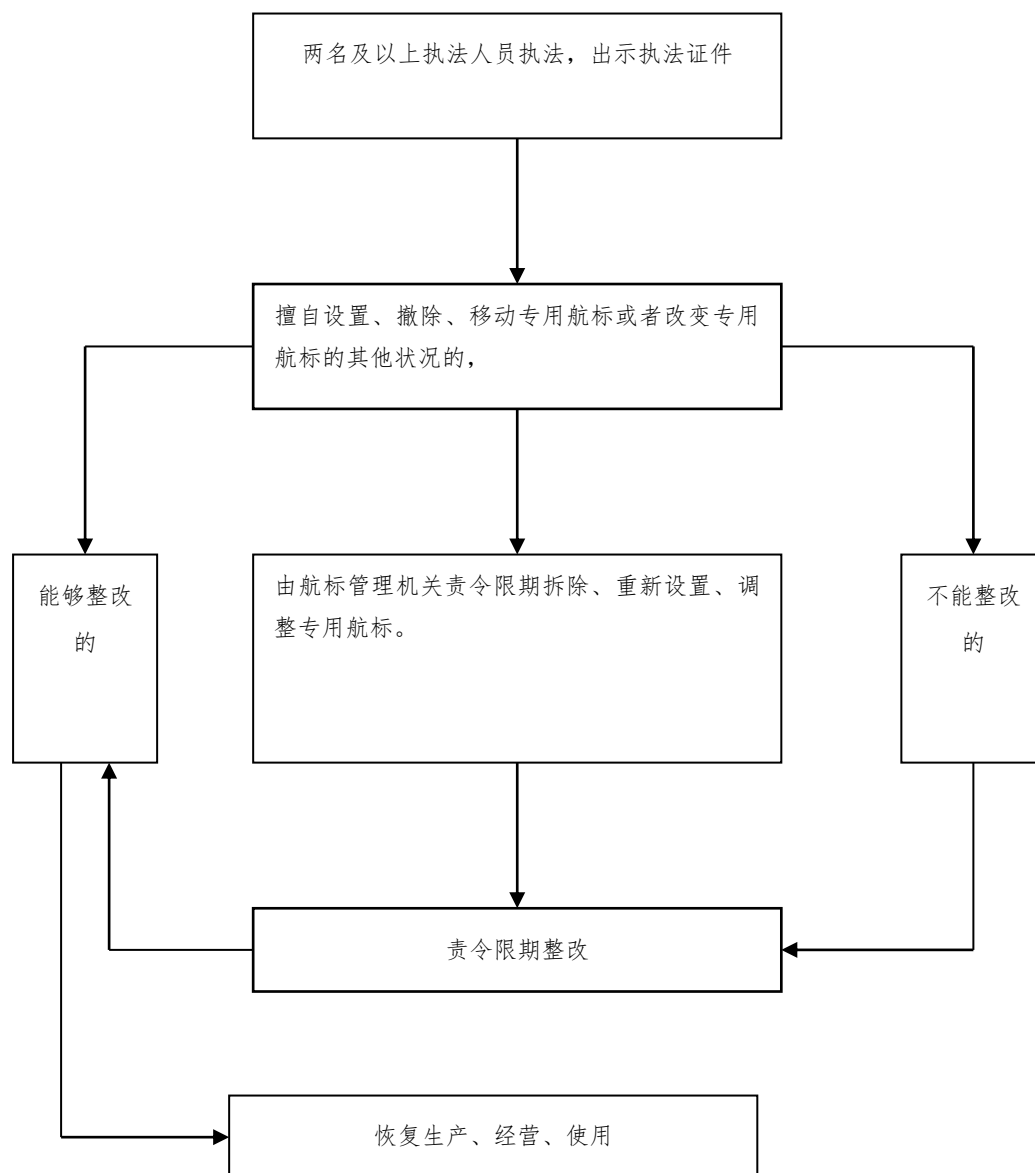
两名及以上执法人员执法，出示执法证件

擅自设置、撤除、移动专用航标或者改变专用航标的其他状况的，

能够整改的

由航标管理机关责令限期拆除、重新设置、调整专用航标。

不能整改的

责令限期整改

恢复生产、经营、使用